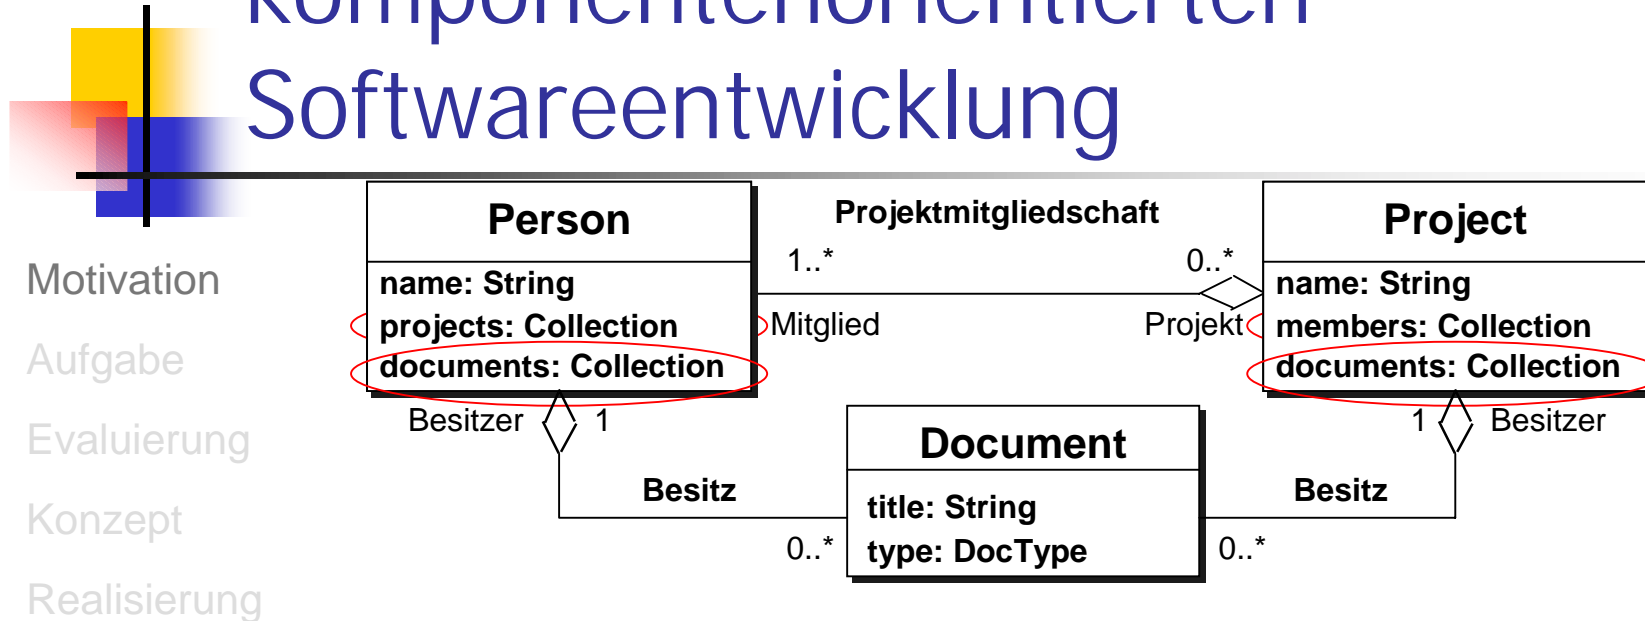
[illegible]
Softwareentwicklung

Motivation
Aufgabe
Evaluierung
Konzept
Realisierung

Person
name: String
projects: Collection
documents: Collection

Projektmitgliedschaft
1..*
0..*
Mitglied
Projekt

Project
name: String
members: Collection
documents: Collection

Besitzer
1
Besitz
0..*

Document
title: String
type: DocType

1
Besitzer
Besitz
0..*